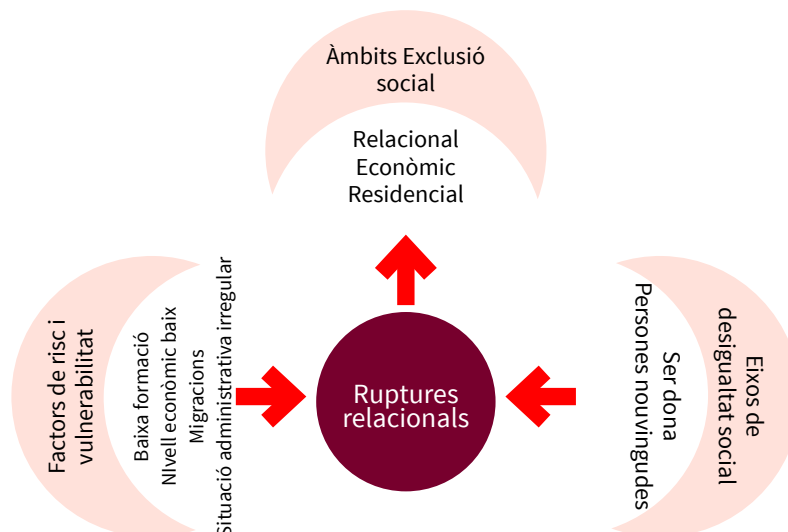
Àmbits Exclusió social

Relacional
Econòmic
Residencial

Factors de risc i vulnerabilitat

Baixa formació
Nivell econòmic baix
Migracions
Situació administrativa irregular

Ruptures relacionals

Eixos de desigualtat social

Ser dona
Persones nouvingudes